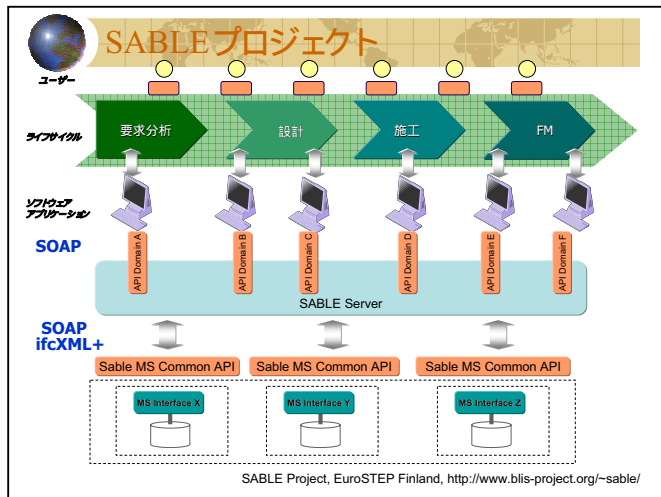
SABLEプロジェクト

ユーザー

ライフサイクル

要求分析

設計

施工

FM

ソフトウェアアプリケーション

SOAP

API Domain A

API Domain B

API Domain C

API Domain D

API Domain E

API Domain F

SABLE Server

SOAP ifcXML+

Sable MS Common API

Sable MS Common API

Sable MS Common API

MS Interface X

MS Interface Y

MS Interface Z

SABLE Project, EuroSTEP Finland, http://www.blis-project.org/~sable/